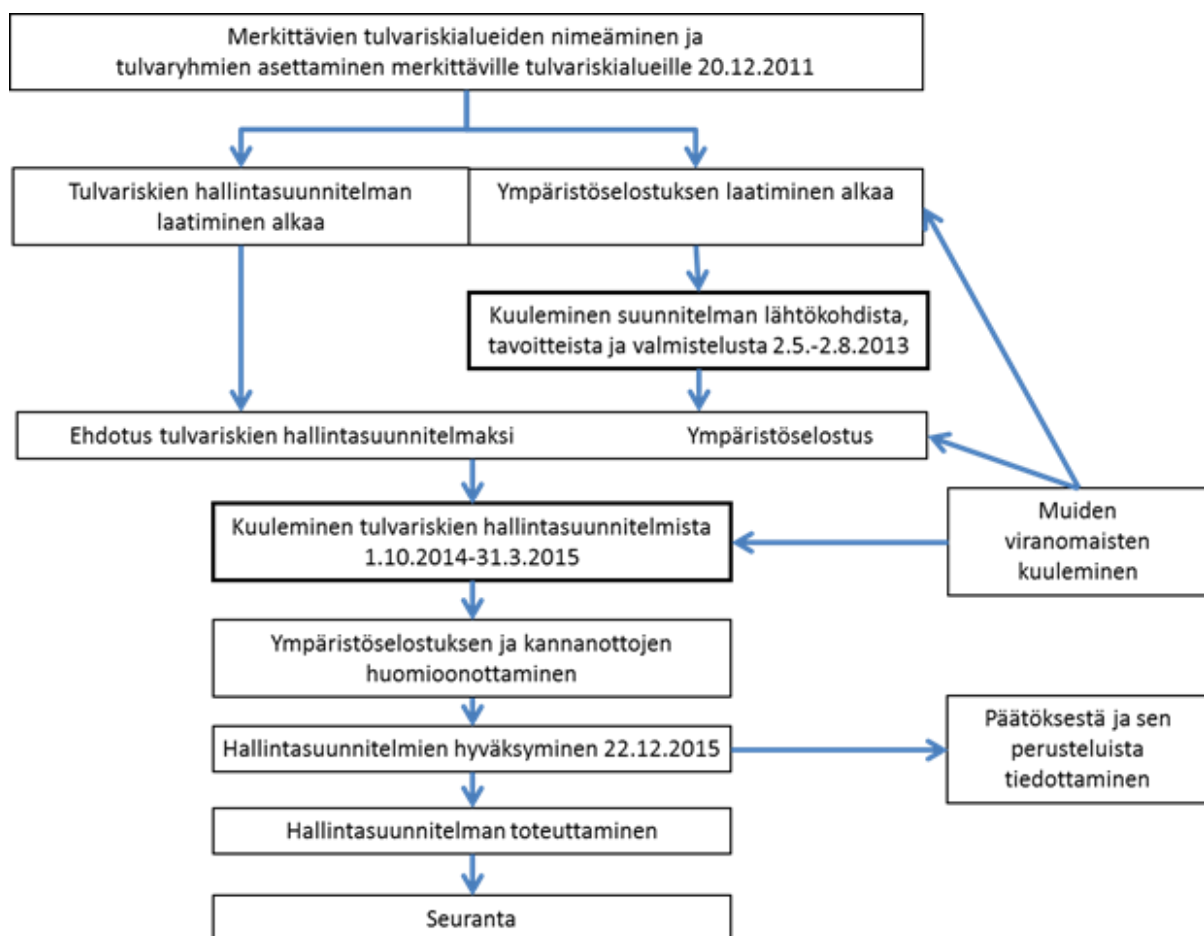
Merkittävien tulvariskialueiden nimeäminen ja tulvaryhmien asettaminen merkittäville tulvariskialueille 20.12.2011

Tulvariskien hallintasuunnitelman laatiminen alkaa

Ympäristöselostuksen laatiminen alkaa

Kuuleminen suunnitelman lähtökohdista, tavoitteista ja valmistelusta 2.5.-2.8.2013

Ehdotus tulvariskien hallintasuunnitelmaksi

Ympäristöselostus

Muiden viranomaisten kuuleminen

Kuuleminen tulvariskien hallintasuunnitelmista 1.10.2014-31.3.2015

Ympäristöselostuksen ja kannanottojen huomioonottaminen

Hallintasuunnitelmien hyväksyminen 22.12.2015

Päätöksestä ja sen perusteluista tiedottaminen

Hallintasuunnitelman toteuttaminen

Seuranta